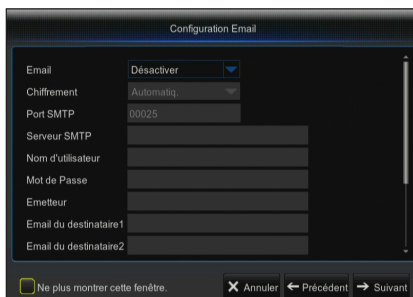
Configuration Email

Email Désactiver
Chiffrement Automatiq.
Port SMTP 00025
Serveur SMTP
Nom d'utilisateur
Mot de Passe
Emetteur
Email du destinataire1
Email du destinataire2

Ne plus montrer cette fenêtre.
Annuler
Précédent
Suivant